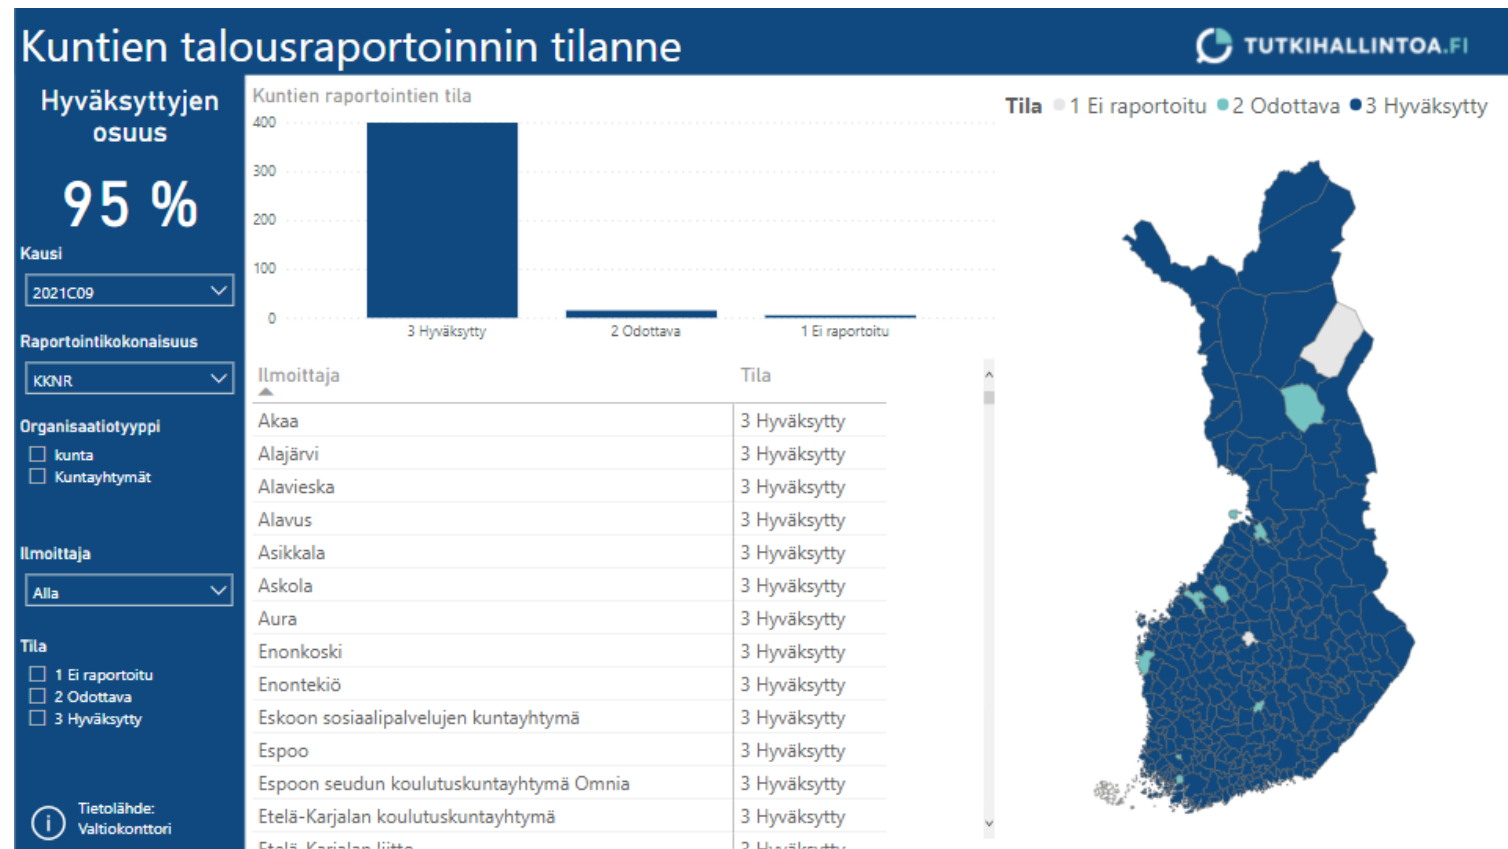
Kuntien talousraportoinnin tilanne

TUTKIHALLINTOA.FI

Hyväksyttyjen osuus

95 %

Kausi

2021C09

Raportointikokonaisuus

KKNR

Organisaatiotyyppi

kunta

Kuntayhtymät

Ilmoittaja

Alla

Tila

1 Ei raportoitu

2 Odottava

3 Hyväksytty

Tietolähde: Valtiokonttori

Kuntien raportointien tila

400

300

200

100

0

3 Hyväksytty

2 Odottava

1 Ei raportoitu

| Ilmoittaja | Tila |
|---|---|
| Akaa | 3 Hyväksytty |
| Alajärvi | 3 Hyväksytty |
| Alavieska | 3 Hyväksytty |
| Alavus | 3 Hyväksytty |
| Asikkala | 3 Hyväksytty |
| Askola | 3 Hyväksytty |
| Aura | 3 Hyväksytty |
| Enonkoski | 3 Hyväksytty |
| Enontekiö | 3 Hyväksytty |
| Eskoon sosiaalipalvelujen kuntayhtymä | 3 Hyväksytty |
| Espoo | 3 Hyväksytty |
| Espoon seudun koulutuskuntayhtymä Omnia | 3 Hyväksytty |
| Etelä-Karjalan koulutuskuntayhtymä | 3 Hyväksytty |
| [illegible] | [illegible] |

Tila 1 Ei raportoitu 2 Odottava 3 Hyväksytty